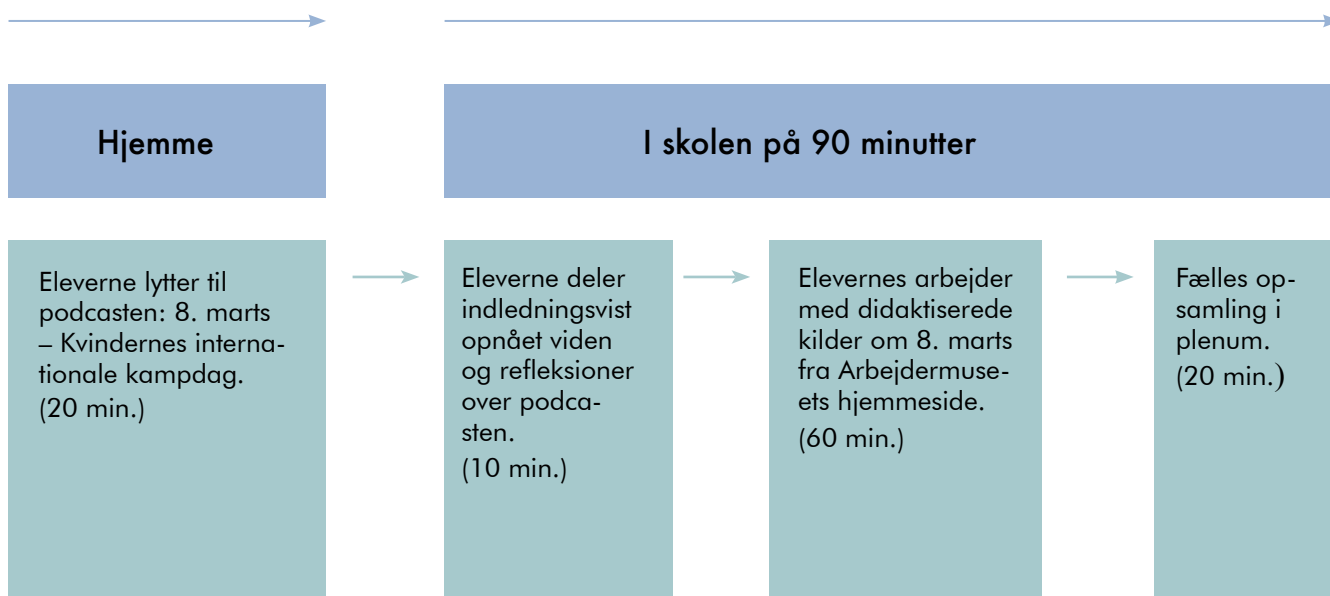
Hjemme

I skolen på 90 minutter

Eleverne lytter til podcasten: 8. marts – Kvindernes internationale kampdag.
(20 min.)

Eleverne deler indledningsvist opnået viden og refleksioner over podcasten.
(10 min.)

Elevernes arbejder med didaktiserede kilder om 8. marts fra Arbejdermuseets hjemmeside.
(60 min.)

Fælles opsamling i plenum.
(20 min.)